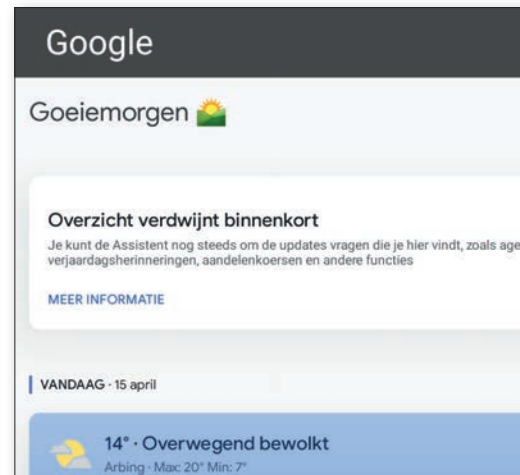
Google

Goeiemorgen

Overzicht verdwijnt binnenkort

Je kunt de Assistent nog steeds om de updates vragen die je hier vindt, zoals age verjaardagsherinneringen, aandelenkoersen en andere functies

MEER INFORMATIE

VANDAAG · 15 april

14° · Overwegend bewolkt

Arbing · Max: 20° Min: 7°